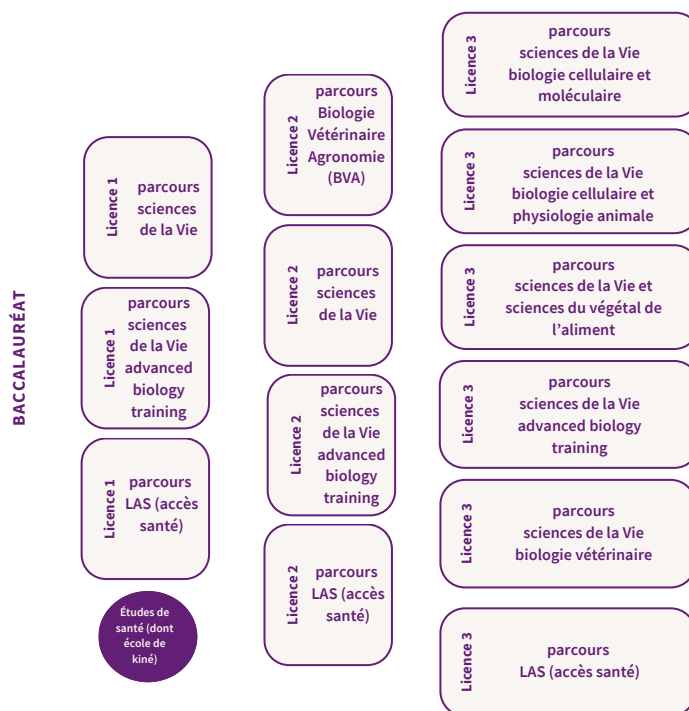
BACCALAURÉAT

Licence 1
parcours sciences de la Vie

Licence 1
parcours sciences de la Vie advanced biology training

Licence 1
parcours LAS (accès santé)

Études de santé (dont école de kiné)

Licence 2
parcours Biologie Vétérinaire Agronomie (BVA)

Licence 2
parcours sciences de la Vie

Licence 2
parcours sciences de la Vie advanced biology training

Licence 2
parcours LAS (accès santé)

Licence 3
parcours sciences de la Vie biologie cellulaire et moléculaire

Licence 3
parcours sciences de la Vie biologie cellulaire et physiologie animale

Licence 3
parcours sciences de la Vie et sciences du végétal de l'aliment

Licence 3
parcours sciences de la Vie advanced biology training

Licence 3
parcours sciences de la Vie biologie vétérinaire

Licence 3
parcours LAS (accès santé)